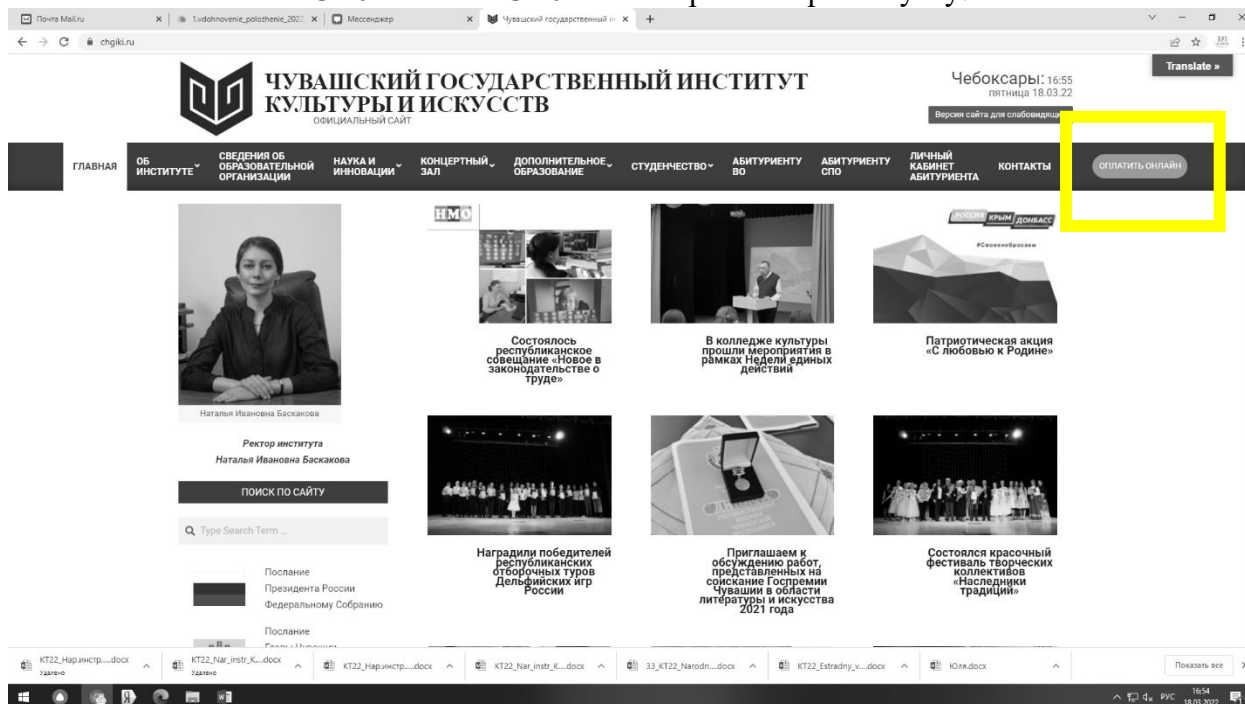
Почта Mail.ru | 1.vdohnovenie_polozhenie_2022 | Мессенджер | Чувашский государственный ин | +

chgiki.ru

ЧУВАШСКИЙ ГОСУДАРСТВЕННЫЙ ИНСТИТУТ КУЛЬТУРЫ И ИСКУССТВ
ОФИЦИАЛЬНЫЙ САЙТ

Чебоксары: 16:55
пятница 18.03.22
Версия сайта для слабовидящих

Translate »

ГЛАВНАЯ | ОБ ИНСТИТУТЕ | СВЕДЕНИЯ ОБ ОБРАЗОВАТЕЛЬНОЙ ОРГАНИЗАЦИИ | НАУКА И ИННОВАЦИИ | КОНЦЕРТНЫЙ ЗАЛ | ДОПОЛНИТЕЛЬНОЕ ОБРАЗОВАНИЕ | СТУДЕНЧЕСТВО | АБИТУРИЕНТУ ВО | АБИТУРИЕНТУ СПО | ЛИЧНЫЙ КАБИНЕТ АБИТУРИЕНТА | КОНТАКТЫ | ОПЛАТИТЬ ОНЛАЙН

Наталья Ивановна Баскакова

Ректор института
Наталья Ивановна Баскакова

ПОИСК ПО САЙТУ

Type Search Term ...

Послание Президента России Федеральному Собранию

Послание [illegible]

НМО

Состоялось республиканское совещание «Новое в законодательстве о труде»

В колледже культуры прошли мероприятия в рамках Недели единых действий

РОССИЯ КРЫМ ДОНБАСС
#Своихнебросаем

Патриотическая акция «С любовью к Родине»

Наградили победителей республиканских отборочных туров Дельфийских игр России

Приглашаем к обсуждению работ, представленных на соискание Госпремии Чувашии в области литературы и искусства 2021 года

Состоялся красочный фестиваль творческих коллективов «Наследники традиций»

КТ22_Нар.инстр....docx Удалено | КТ22_Nar_instr_K...docx Удалено | КТ22_Нар.инстр....docx | КТ22_Nar_instr_K...docx | 33_КТ22_Narodn...docx | КТ22_Estradny_v...docx | Юля.docx | Показать все

РУС 16:54 18.03.2022